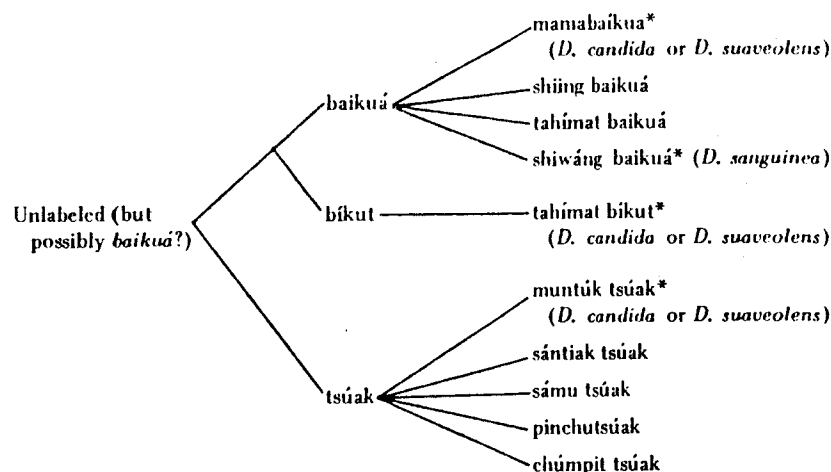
Unlabeled (but possibly *baikuá*?)

baikuá

mamabaikua* (*D. candida* or *D. suaveolens*)

shiing baikuá

tahímat baikuá

shiwáng baikuá* (*D. sanguinea*)

bíkut

tahímat bíkut* (*D. candida* or *D. suaveolens*)

tsúak

muntúk tsúak* (*D. candida* or *D. suaveolens*)

sántiak tsúak

sámu tsúak

pinchutsúak

chúmpit tsúak